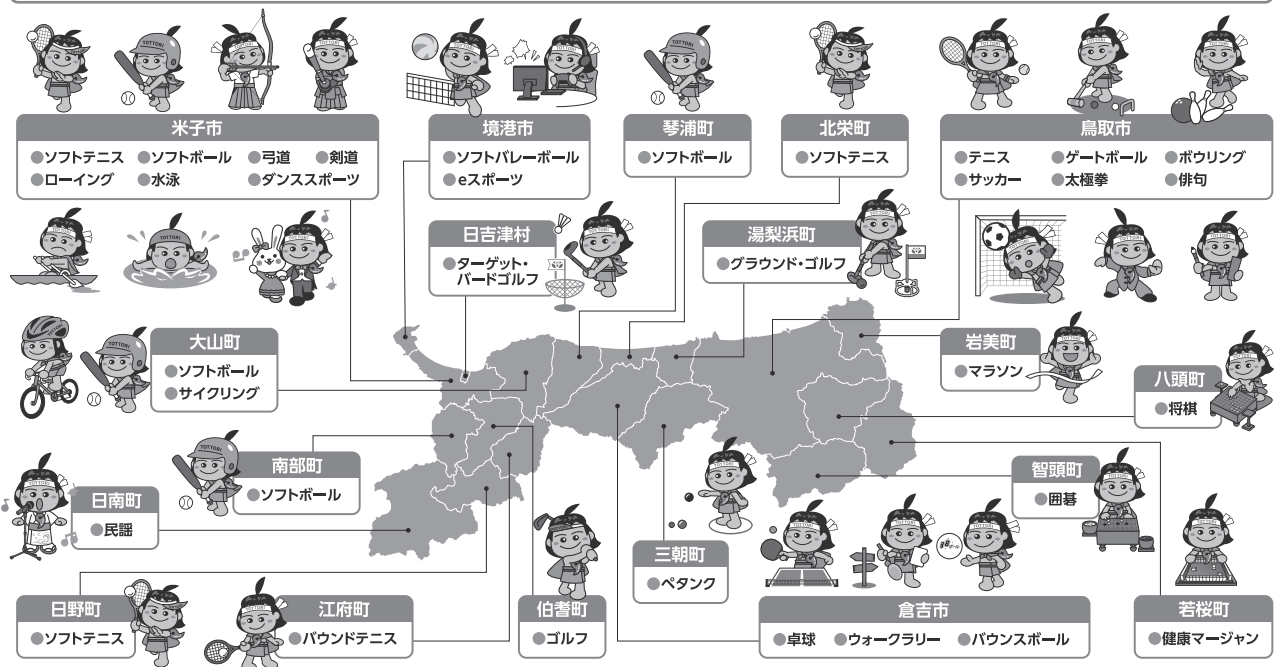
TOTTORI

米子市
●ソフトテニス ●ソフトボール ●弓道 ●剣道
●ローイング ●水泳 ●ダンススポーツ

境港市
●ソフトバレーボール
●eスポーツ

琴浦町
●ソフトボール

北栄町
●ソフトテニス

鳥取市
●テニス ●ゲートボール ●ボウリング
●サッカー ●太極拳 ●俳句

日吉津村
●ターゲット・バードゴルフ

湯梨浜町
●グラウンド・ゴルフ

大山町
●ソフトボール
●サイクリング

岩美町
●マラソン

八頭町
●将棋

南部町
●ソフトボール

日南町
●民謡

智頭町
●囲碁

三朝町
●ペタンク

日野町
●ソフトテニス

江府町
●バウンドテニス

伯耆町
●ゴルフ

倉吉市
●卓球 ●ウォークラリー ●バウンスボール

若桜町
●健康マージャン